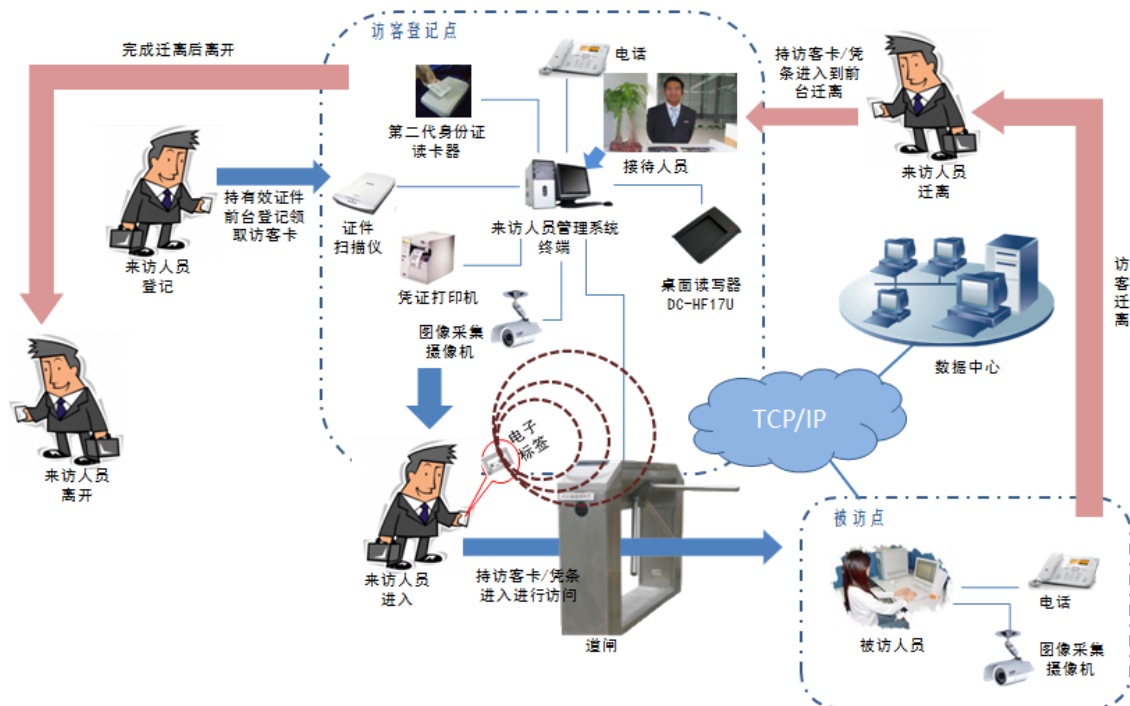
完成迁离后离开

访客登记点

电话

持访客卡/凭条进入到前台迁离

第二代身份证读卡器

接待人员

来访人员迁离

持有效证件前台登记领取访客卡

来访人员登记

证件扫描仪

来访人员管理系统终端

桌面读写器 DC-HF17U

凭证打印机

图像采集摄像机

数据中心

访客迁离

来访人员离开

电子标签

TCP/IP

被访点

来访人员进入

持访客卡/凭条进入进行访问

道闸

电话

被访人员

图像采集摄像机